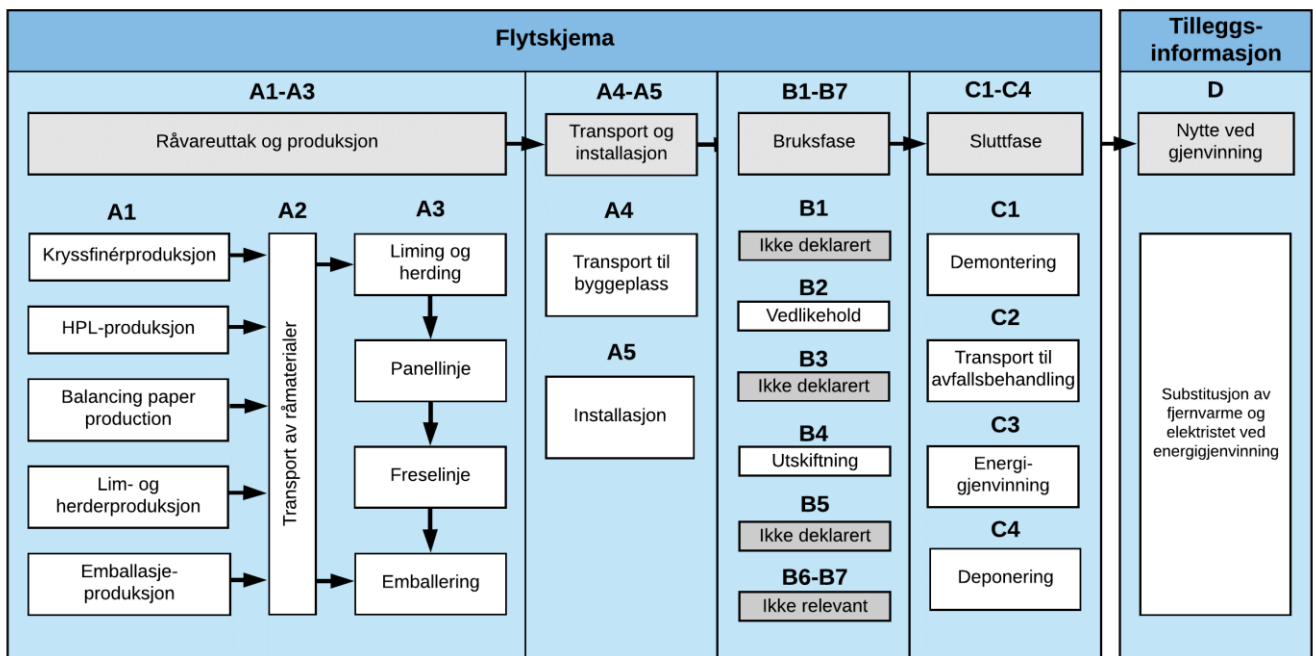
Flytskjema

Tilleggs-informasjon

A1-A3

Råvareuttak og produksjon

A1

Kryssfinérproduksjon

HPL-produksjon

Balancing paper production

Lim- og herderproduksjon

Emballasje-produksjon

A2

Transport av råmaterialer

A3

Liming og herding

Panellinje

Freselinje

Emballering

A4-A5

Transport og installasjon

A4

Transport til byggeplass

A5

Installasjon

B1-B7

Bruksfase

B1

Ikke deklarert

B2

Vedlikehold

B3

Ikke deklarert

B4

Utskiftning

B5

Ikke deklarert

B6-B7

Ikke relevant

C1-C4

Sluttfase

C1

Demontering

C2

Transport til avfallsbehandling

C3

Energi-gjenvinning

C4

Deponering

D

Nytte ved gjenvinning

Substitusjon av fjernvarme og elektristet ved energigjenvinning